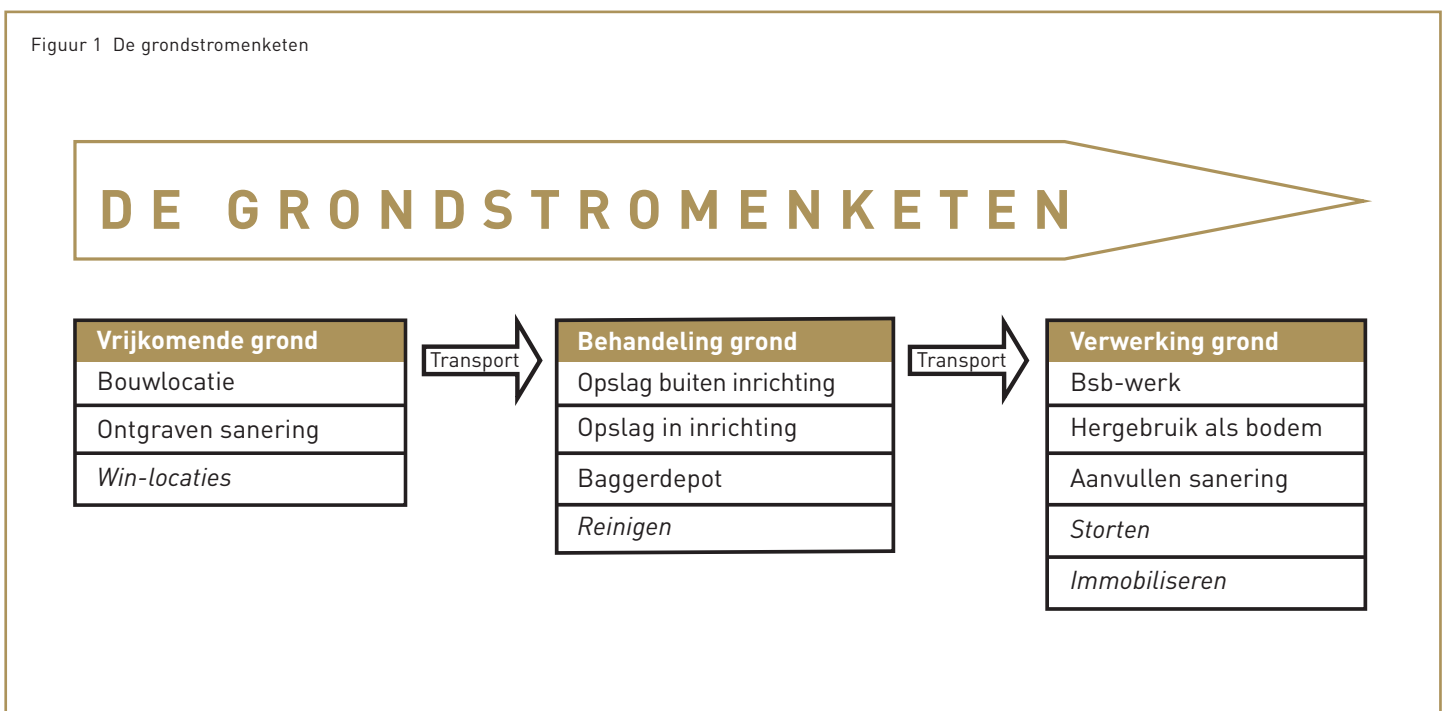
Figuur 1 De grondstromenketen

DE GRONDSTROMENKETEN

Vrijkomende grond
Bouwlocatie
Ontgraven sanering
*Win-locaties*

Transport

Behandeling grond
Opslag buiten inrichting
Opslag in inrichting
Baggerdepot
*Reinigen*

Transport

Verwerking grond
Bsb-werk
Hergebruik als bodem
Aanvullen sanering
*Storten*
*Immobiliseren*